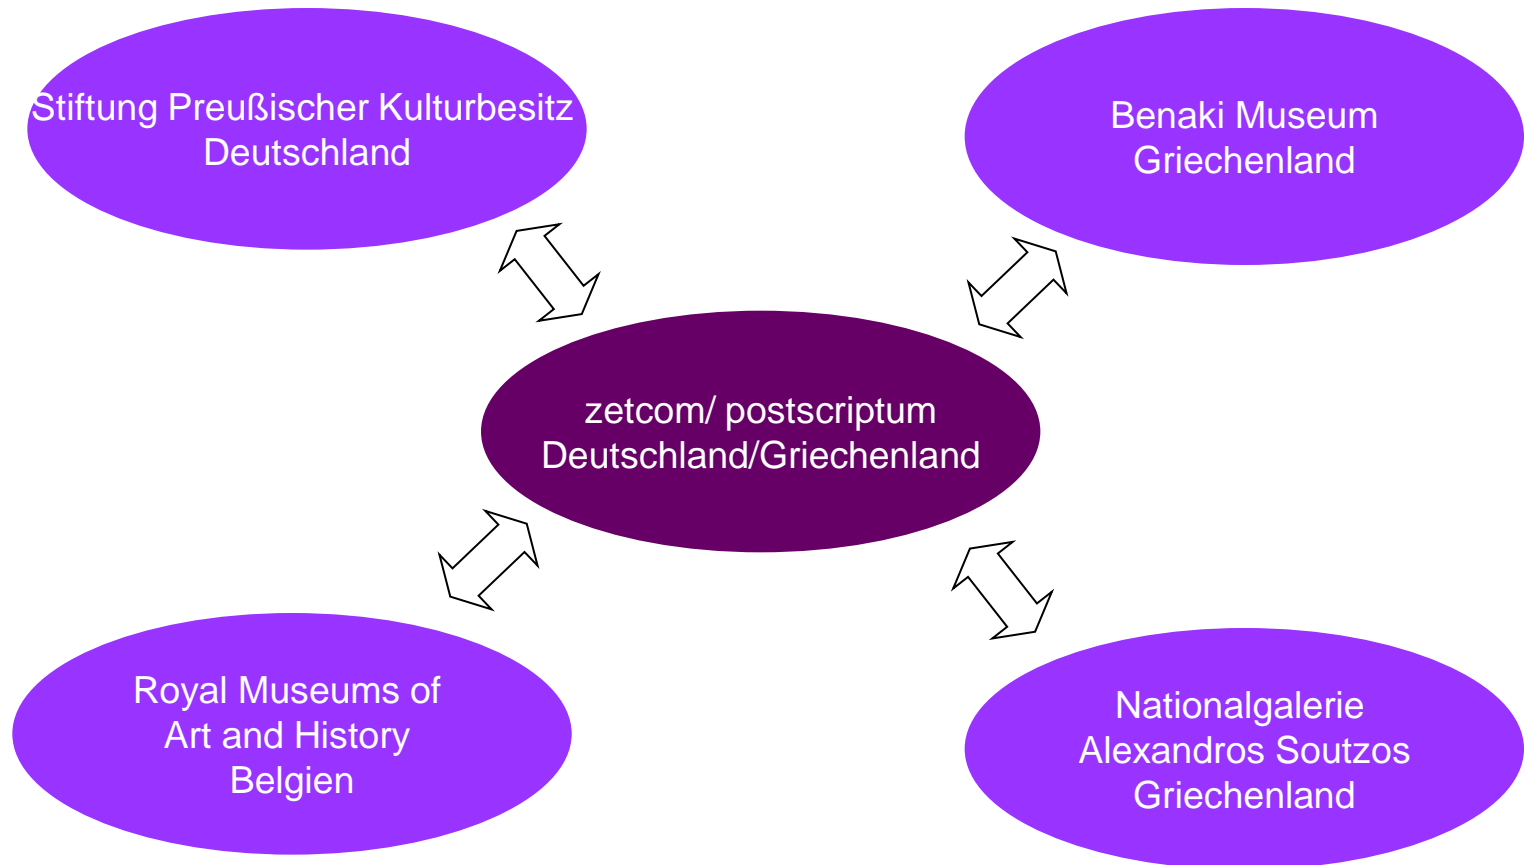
Stiftung Preußischer Kulturbesitz
Deutschland

Benaki Museum
Griechenland

zetcom/ postscriptum
Deutschland/Griechenland

Royal Museums of
Art and History
Belgien

Nationalgalerie
Alexandros Soutzos
Griechenland